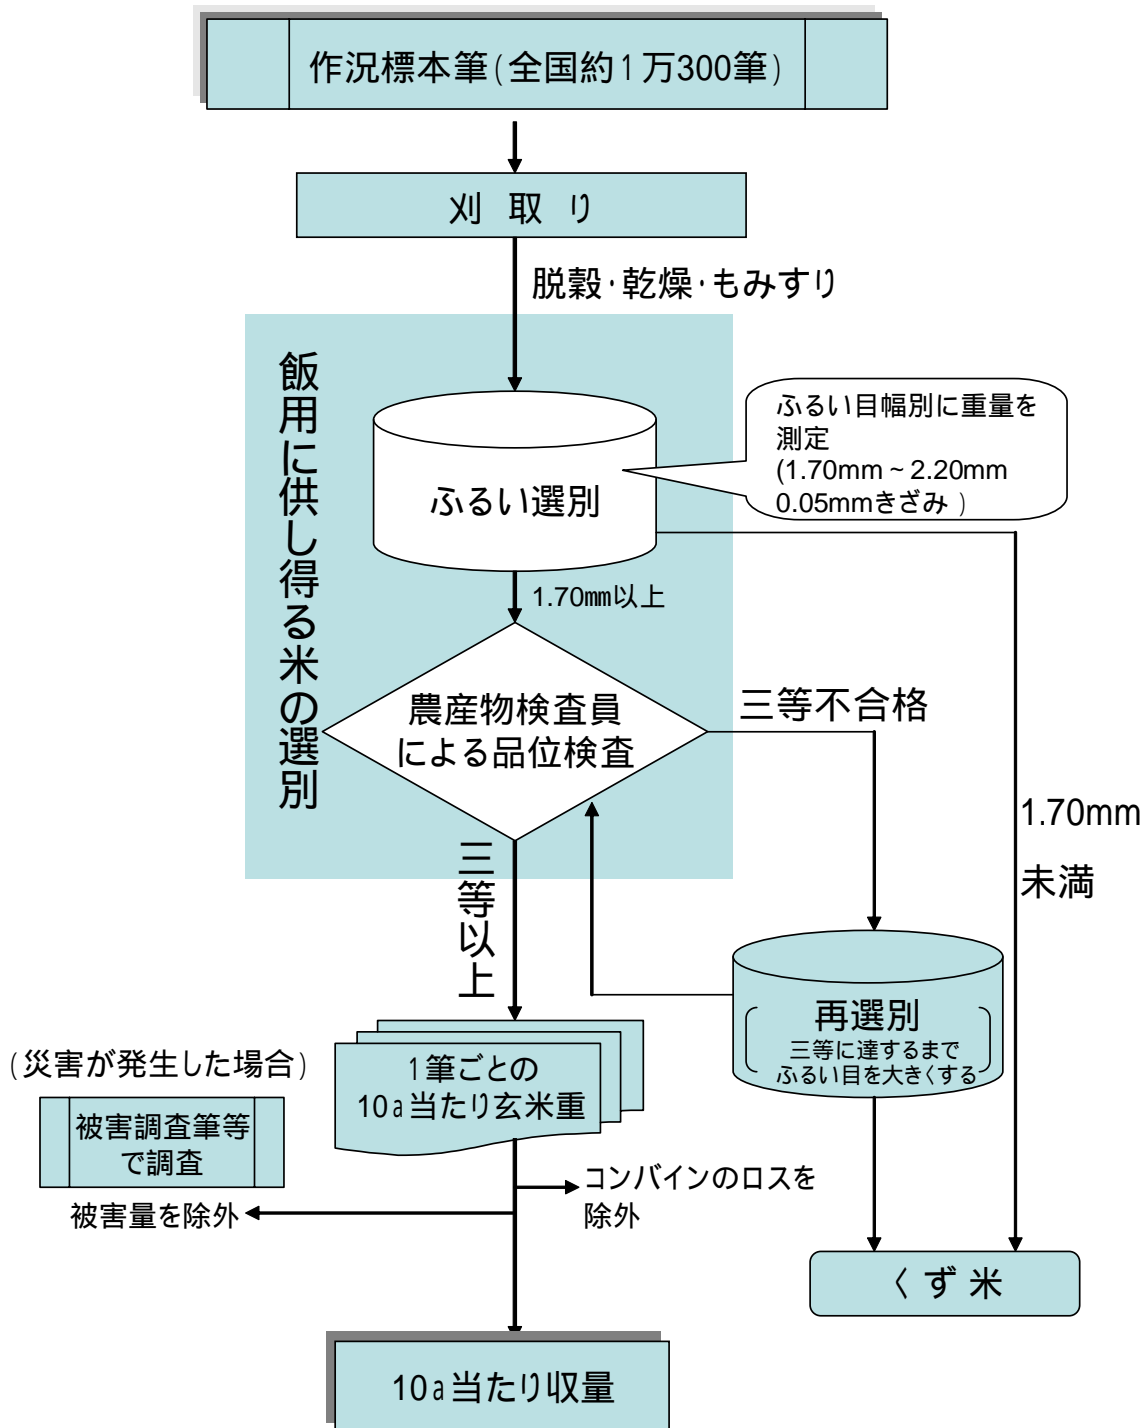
作況標本筆(全国約1万300筆)

刈 取 り

脱穀･乾燥･もみすり

飯用に供し得る米の選別

ふるい選別

ふるい目幅別に重量を測定
(1.70mm～2.20mm
0.05mmきざみ )

1.70mm以上

農産物検査員
による品位検査

三等不合格

1.70mm
未満

三等以上

再選別
三等に達するまで
ふるい目を大きくする

(災害が発生した場合)

被害調査筆等で調査

1筆ごとの
10a当たり玄米重

コンバインのロスを除外

被害量を除外

くず米

10a当たり収量